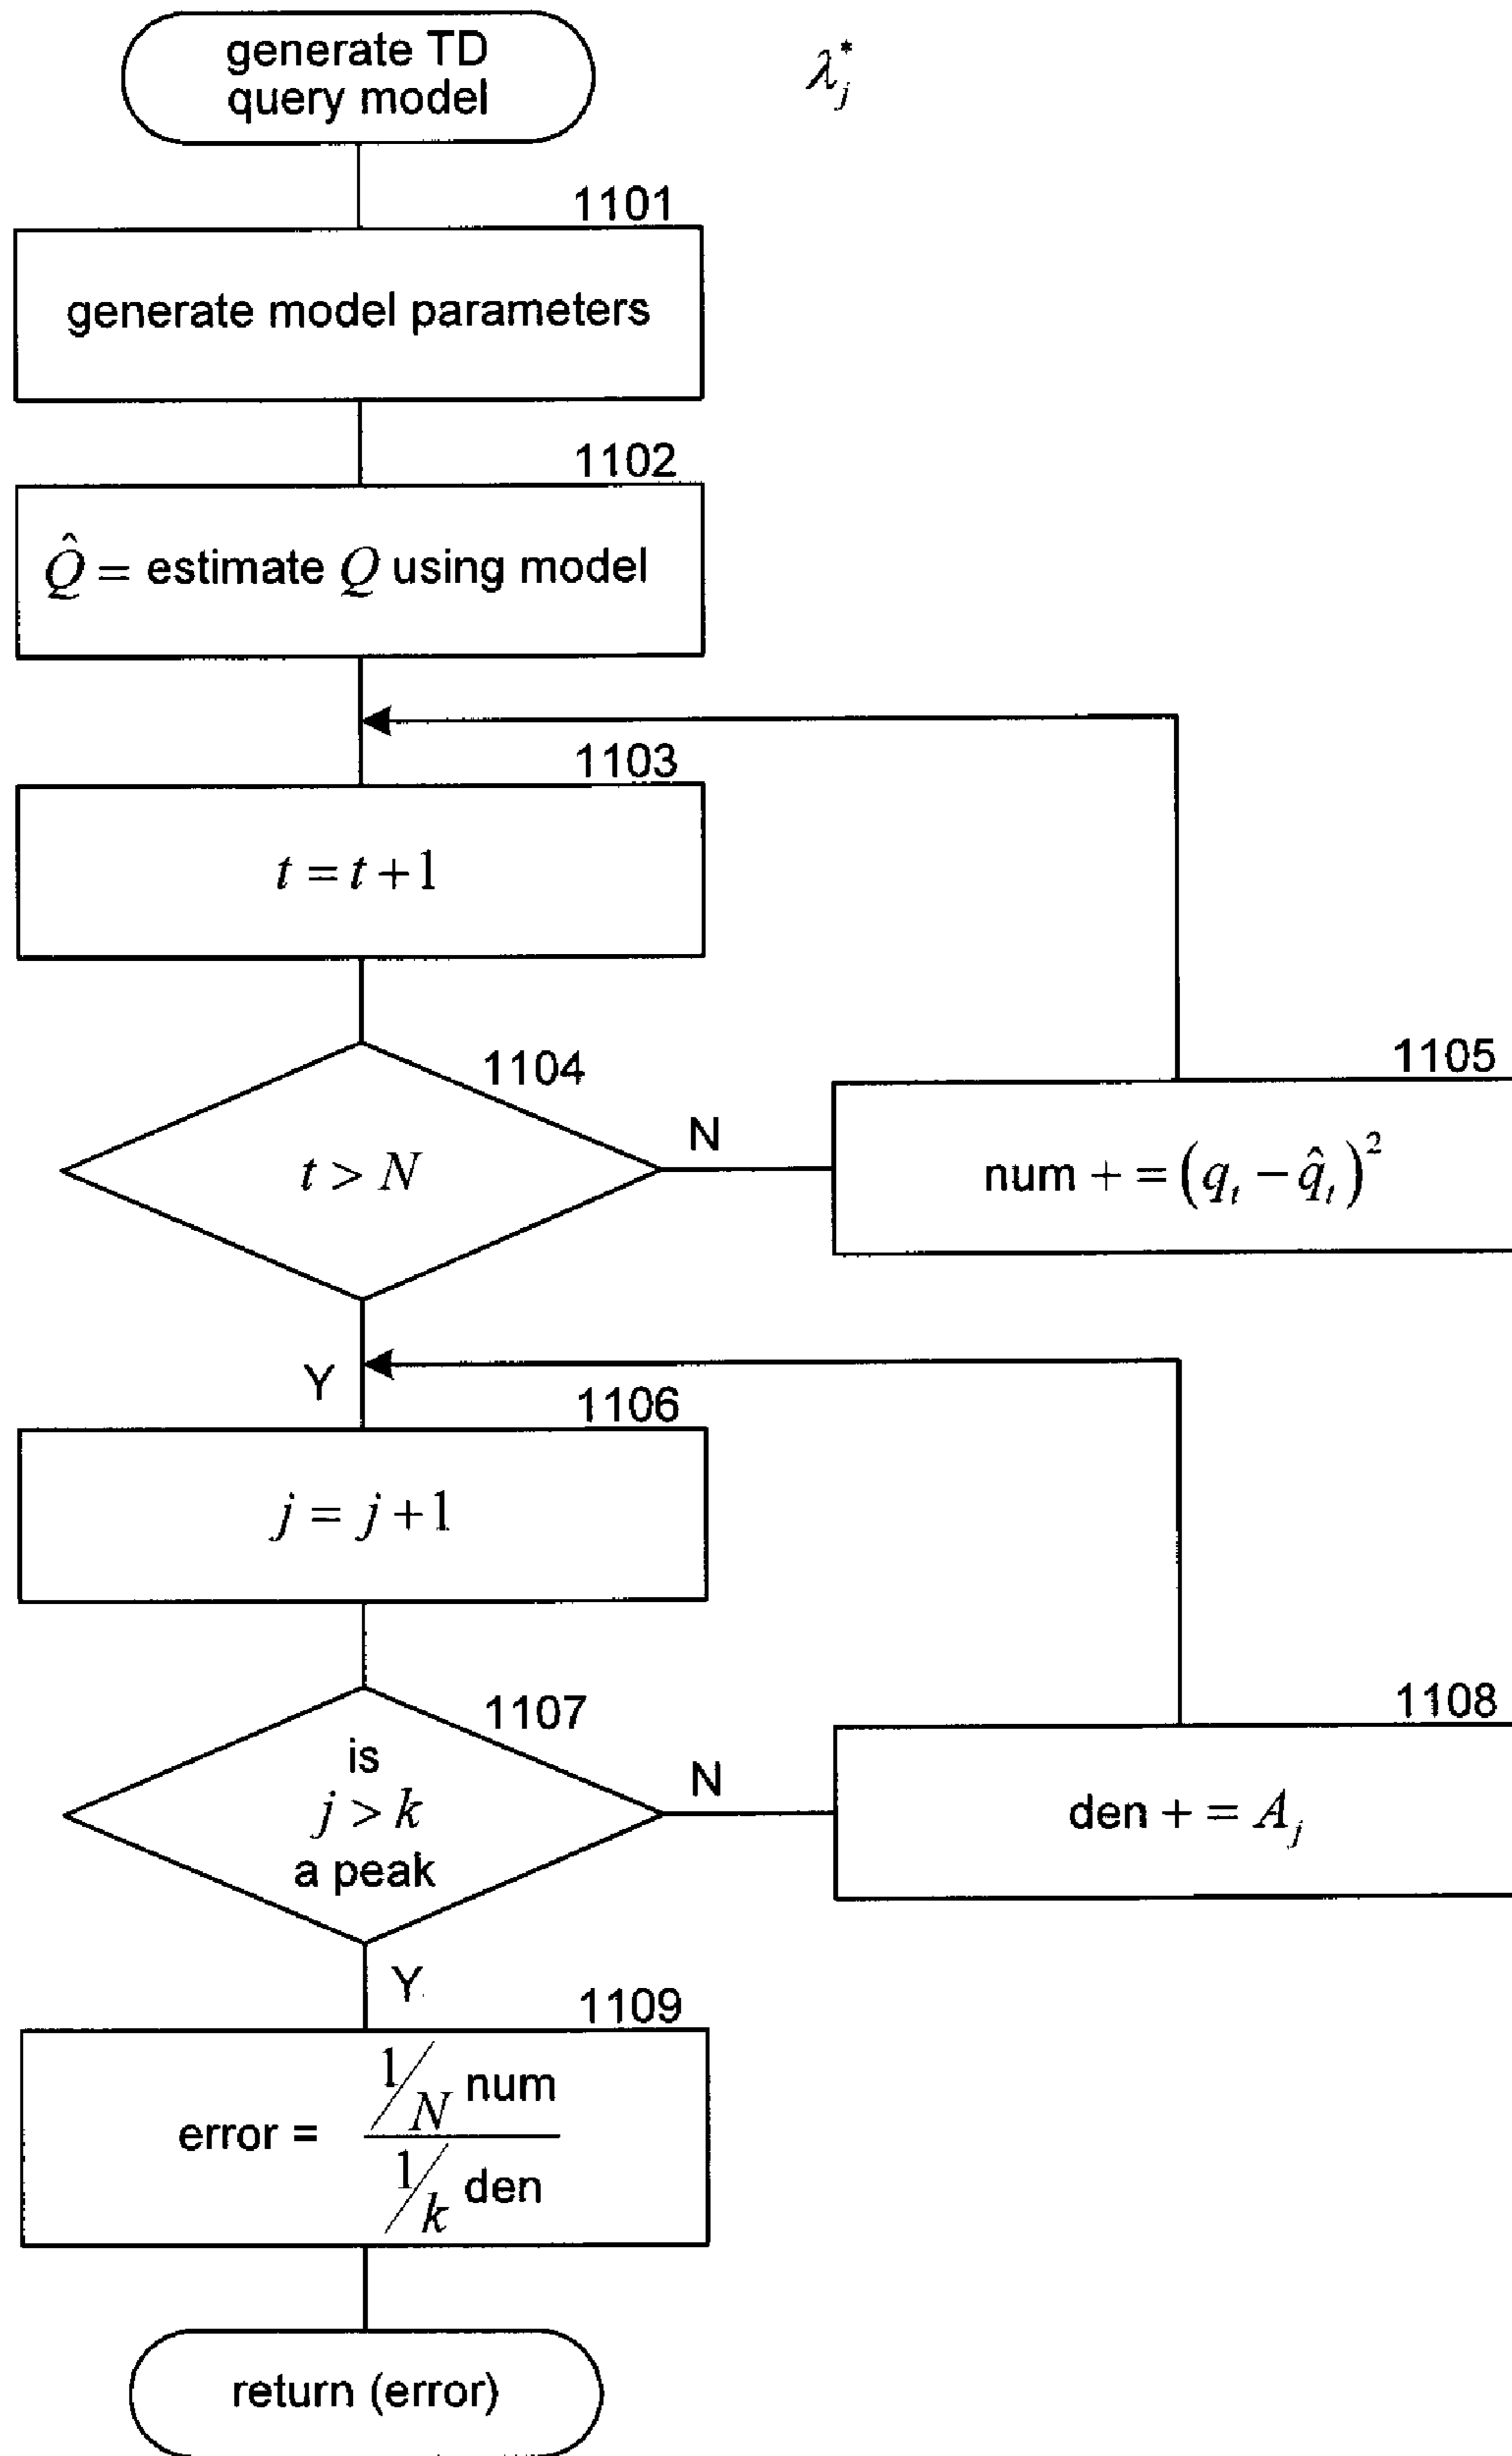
generate TD query model

$\lambda_j^*$

1101

generate model parameters

1102

$\hat{Q}=$ estimate $Q$ using model

1103

$t=t+1$

1104

$t>N$

N

1105

num $+=\left(q_t-\hat{q}_t\right)^2$

Y

1106

$j=j+1$

1107

is $j>k$ a peak

N

1108

den $+=A_j$

Y

1109

error = $\frac{1/N \text{ num}}{1/k \text{ den}}$

return (error)